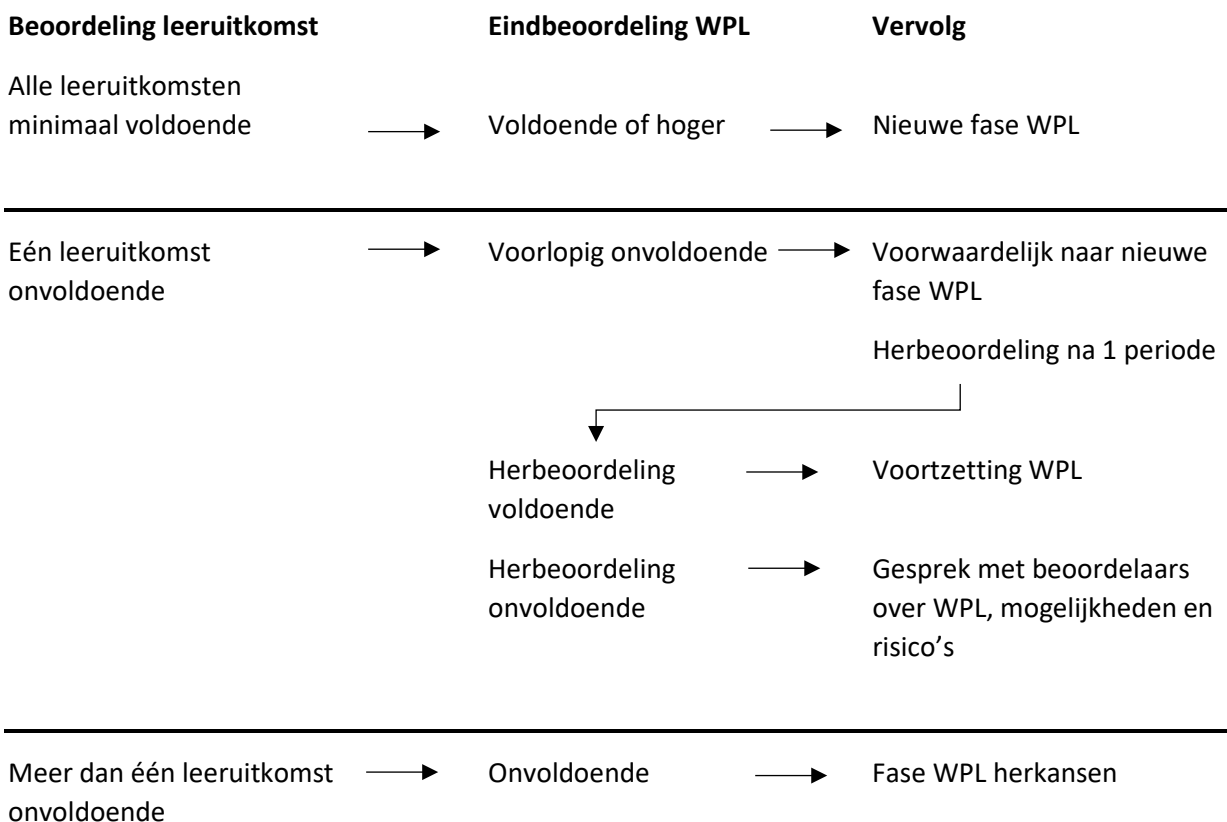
**Beoordeling leeruitkomst** **Eindbeoordeling WPL** **Vervolg**

Alle leeruitkomsten minimaal voldoende → Voldoende of hoger → Nieuwe fase WPL

Eén leeruitkomst onvoldoende → Voorlopig onvoldoende → Voorwaardelijk naar nieuwe fase WPL

Herbeoordeling na 1 periode

Herbeoordeling voldoende → Voortzetting WPL

Herbeoordeling onvoldoende → Gesprek met beoordelaars over WPL, mogelijkheden en risico's

Meer dan één leeruitkomst onvoldoende → Onvoldoende → Fase WPL herkansen